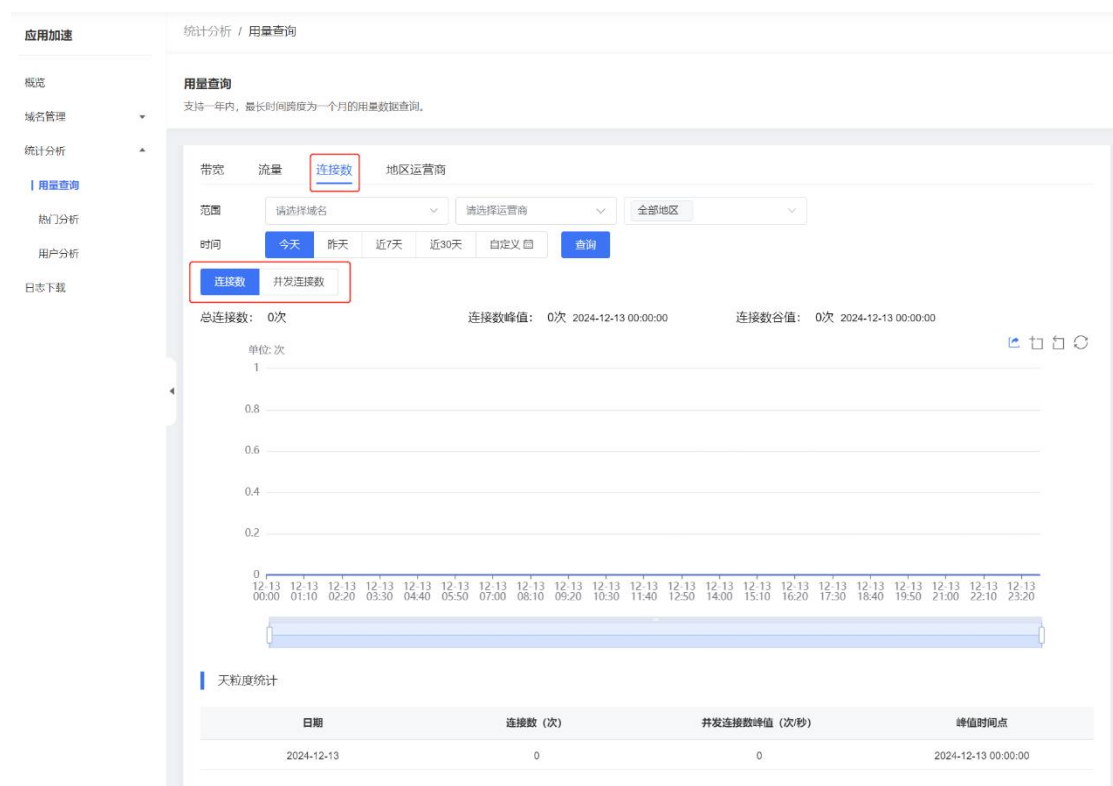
应用加速

概览
域名管理
统计分析
| 用量查询
热门分析
用户分析
日志下载

统计分析 / 用量查询

用量查询
支持一年内，最长时间跨度为一个月的用量数据查询。

带宽 流量 连接数 地区运营商

范围 请选择域名 请选择运营商 全部地区
时间 今天 昨天 近7天 近30天 自定义 查询

连接数 并发连接数

总连接数: 0次 连接数峰值: 0次 2024-12-13 00:00:00 连接数谷值: 0次 2024-12-13 00:00:00

单位: 次
1
0.8
0.6
0.4
0.2
0
12-13 00:00 12-13 01:10 12-13 02:20 12-13 03:30 12-13 04:40 12-13 05:50 12-13 07:00 12-13 08:10 12-13 09:20 12-13 10:30 12-13 11:40 12-13 12:50 12-13 14:00 12-13 15:10 12-13 16:20 12-13 17:30 12-13 18:40 12-13 19:50 12-13 21:00 12-13 22:10 12-13 23:20

天粒度统计

| 日期 | 连接数（次） | 并发连接数峰值（次/秒） | 峰值时间点 |
|---|---|---|---|
| 2024-12-13 | 0 | 0 | 2024-12-13 00:00:00 |